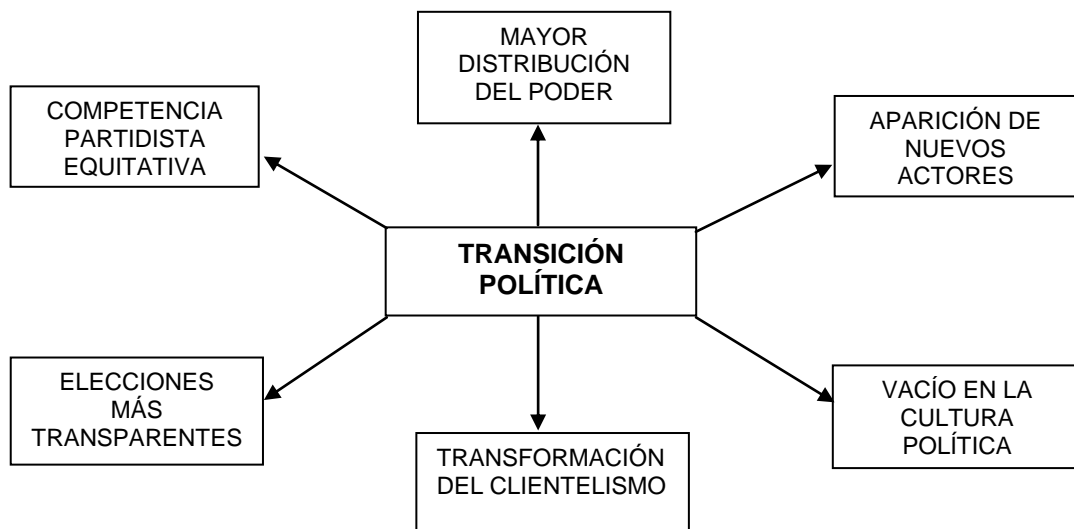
MAYOR DISTRIBUCIÓN DEL PODER

COMPETENCIA PARTIDISTA EQUITATIVA

APARICIÓN DE NUEVOS ACTORES

TRANSICIÓN POLÍTICA

ELECCIONES MÁS TRANSPARENTES

VACÍO EN LA CULTURA POLÍTICA

TRANSFORMACIÓN DEL CLIENTELISMO